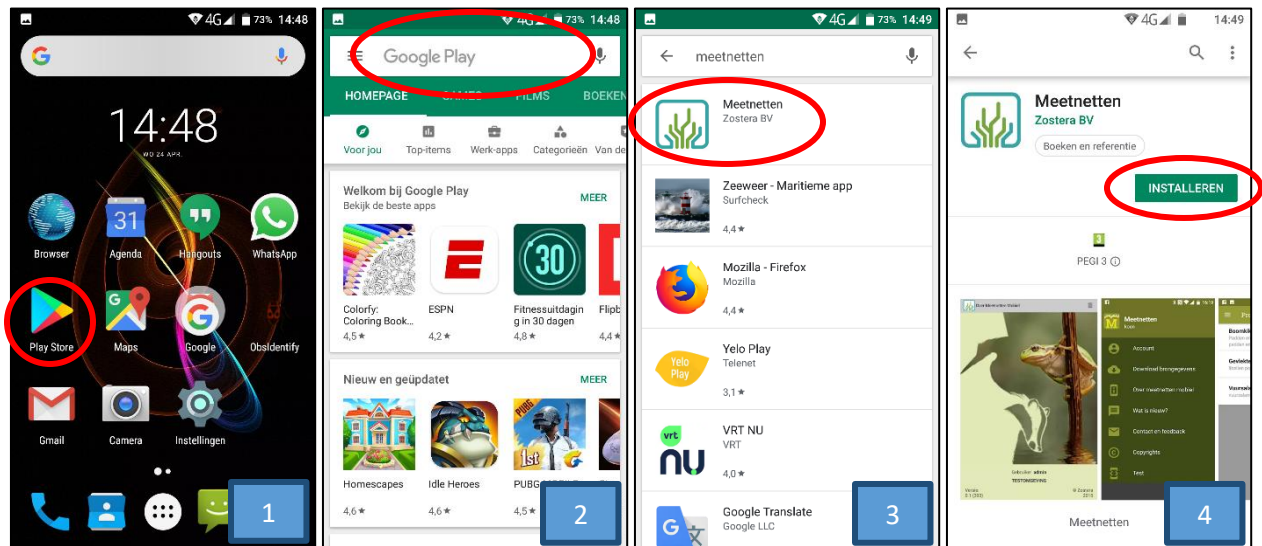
4G 73% 14:48

14:48

WO 24 APR

31

Browser Agenda Hangouts WhatsApp

Play Store Maps Google ObsIdentify

Gmail Camera Instellingen

1

4G 73% 14:48

Google Play

HOMEPAGE GAMES FILMS BOEKEN

Voor jou Top-items Werk-apps Categorieën Van de

Welkom bij Google Play
Bekijk de beste apps
MEER

30

Colorfy: Coloring Book... 4,5 ★
ESPN 4,2 ★
Fitnessuitdaging in 30 dagen 4,8 ★
Flipb 4,4 ★

Nieuw en geüpdatet
MEER

Homescapes 4,6 ★
Idle Heroes 4,6 ★
PUBG 4,5 ★

2

4G 73% 14:49

meetnetten

Meetnetten
Zostera BV

Zeeweer - Maritieme app
Surfcheck
4,4 ★

Mozilla - Firefox
Mozilla
4,4 ★

Yelo Play
Telenet
3,1 ★

VRT NU
VRT
4,0 ★

Google Translate
Google LLC

3

4G 14:49

Meetnetten
Zostera BV
Boeken en referentie

INSTALLEREN

PEGI 3

Meetnetten

Account
Download brongegevens
Over meetnetten mobiel
Wat is nieuw?
Contact en feedback
Copyright
Test

TESTOMGEVING

Meetnetten

4